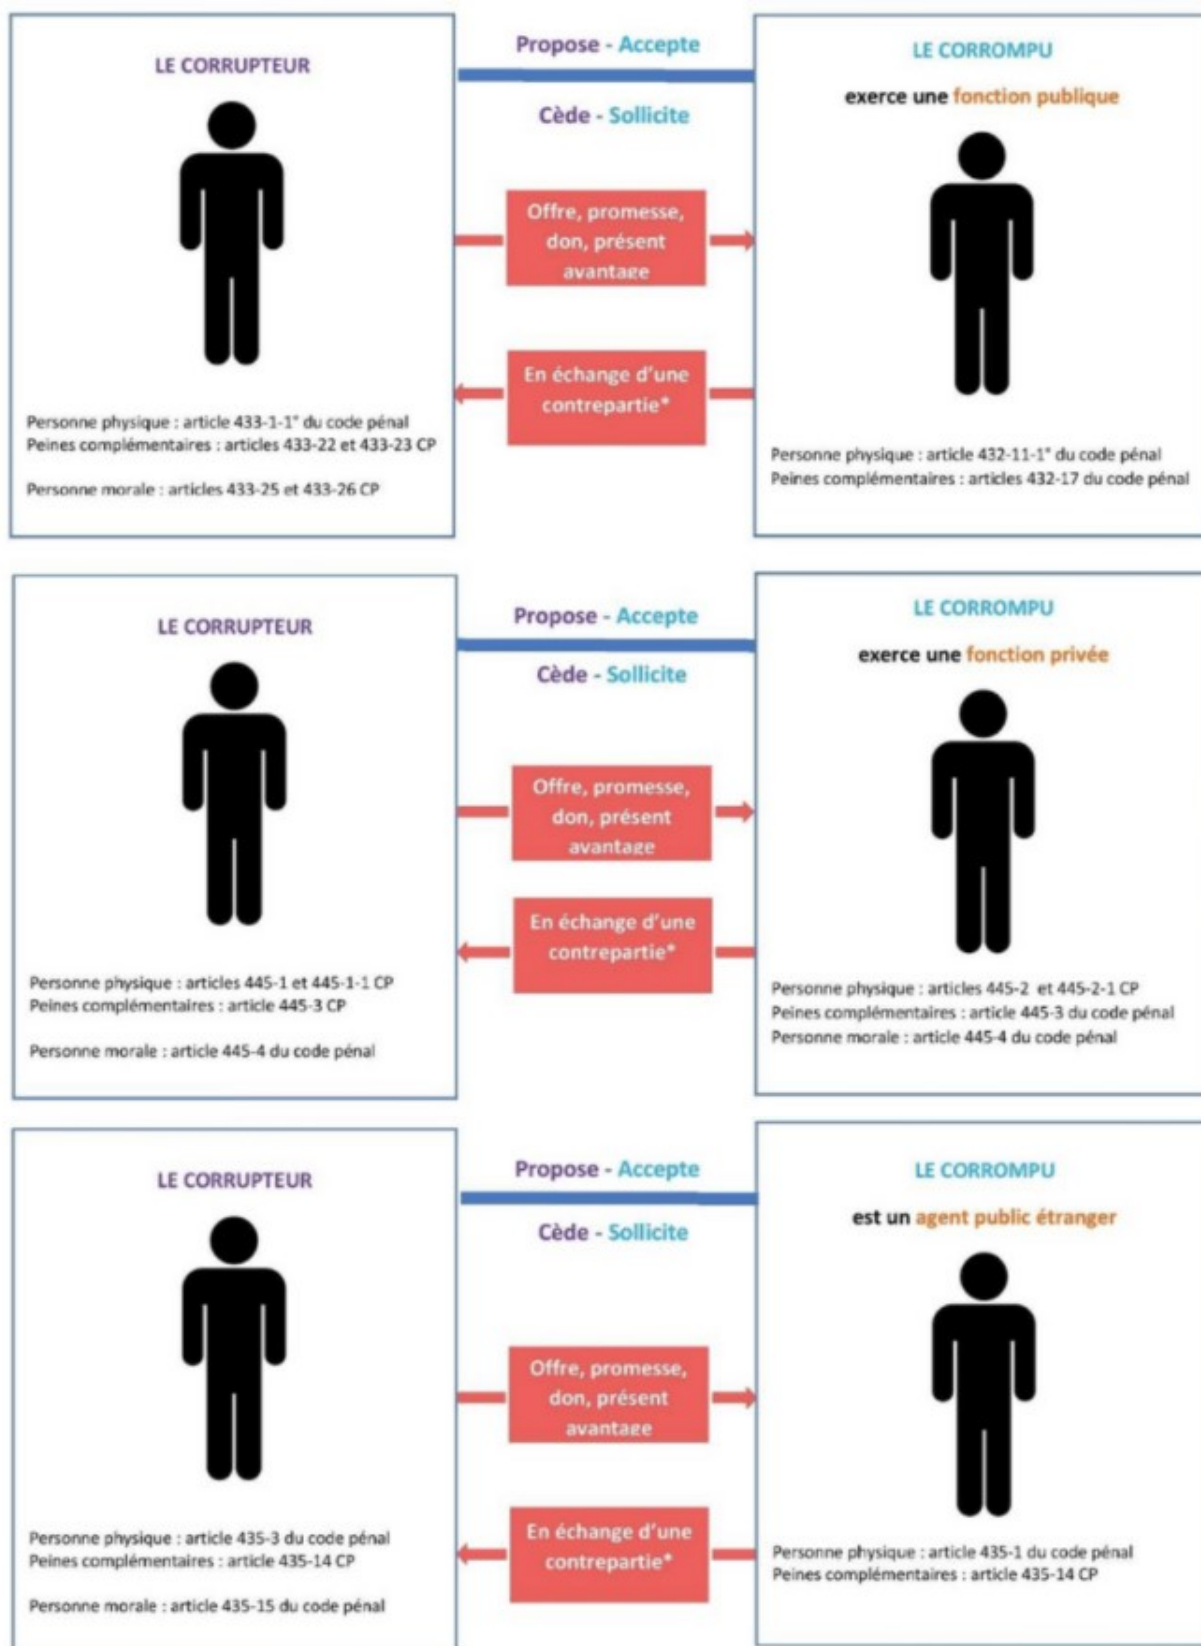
LE CORRUPTEUR

Personne physique : article 433-1-1° du code pénal
Peines complémentaires : articles 433-22 et 433-23 CP

Personne morale : articles 433-25 et 433-26 CP

Propose - Accepte

Cède - Sollicite

Offre, promesse, don, présent avantage

En échange d'une contrepartie*

LE CORROMPU

exerce une fonction publique

Personne physique : article 432-11-1° du code pénal
Peines complémentaires : articles 432-17 du code pénal

LE CORRUPTEUR

Personne physique : articles 445-1 et 445-1-1 CP
Peines complémentaires : article 445-3 CP

Personne morale : article 445-4 du code pénal

Propose - Accepte

Cède - Sollicite

Offre, promesse, don, présent avantage

En échange d'une contrepartie*

LE CORROMPU

exerce une fonction privée

Personne physique : articles 445-2 et 445-2-1 CP
Peines complémentaires : article 445-3 du code pénal
Personne morale : article 445-4 du code pénal

LE CORRUPTEUR

Personne physique : article 435-3 du code pénal
Peines complémentaires : article 435-14 CP

Personne morale : article 435-15 du code pénal

Propose - Accepte

Cède - Sollicite

Offre, promesse, don, présent avantage

En échange d'une contrepartie*

LE CORROMPU

est un agent public étranger

Personne physique : article 435-1 du code pénal
Peines complémentaires : article 435-14 CP